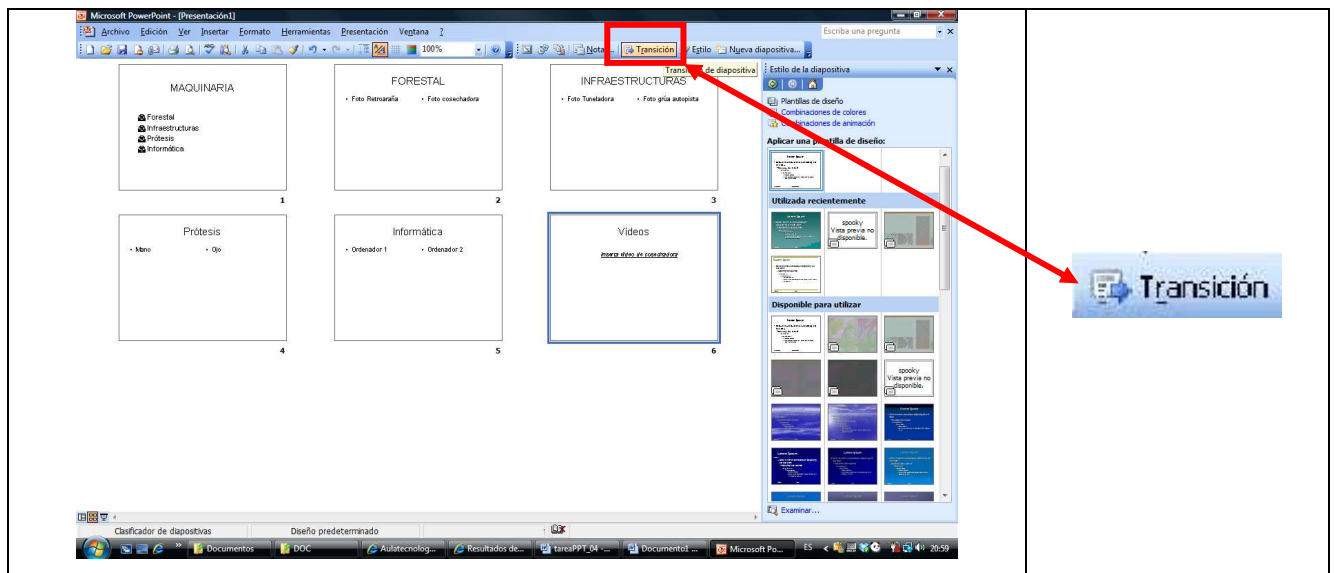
Microsoft PowerPoint - [Presentación1]

Archivo Edición Ver Insertar Formato Herramientas Presentación Ventana ?

Escriba una pregunta

100%

Notas Transición Estilo Nueva diapositiva...

Transición de diapositiva

MAQUINARIA

Forestal
Infraestructuras
Prótesis
Informática

1

FORESTAL

• Foto Retroaraña • Foto cosechadora

2

INFRAESTRUCTURAS

• Foto Tuneladora • Foto grúa autopista

3

Prótesis

• Mano • Ojo

4

Informática

• Ordenador 1 • Ordenador 2

5

Videos

Inserar video de cosechadora

6

Estilo de la diapositiva

Plantillas de diseño
Combinaciones de colores
Combinaciones de animación

Aplicar una plantilla de diseño:

Utilizada recientemente

spooky
Vista previa no disponible.

Disponible para utilizar

spooky
Vista previa no disponible.

Examinar...

Clasificador de diapositivas Diseño predeterminado

Documentos DOC Aulatecnolog... Resultados de... tareaPPT_04 - ... Documento1 ... Microsoft Po... ES 20:59

Transición